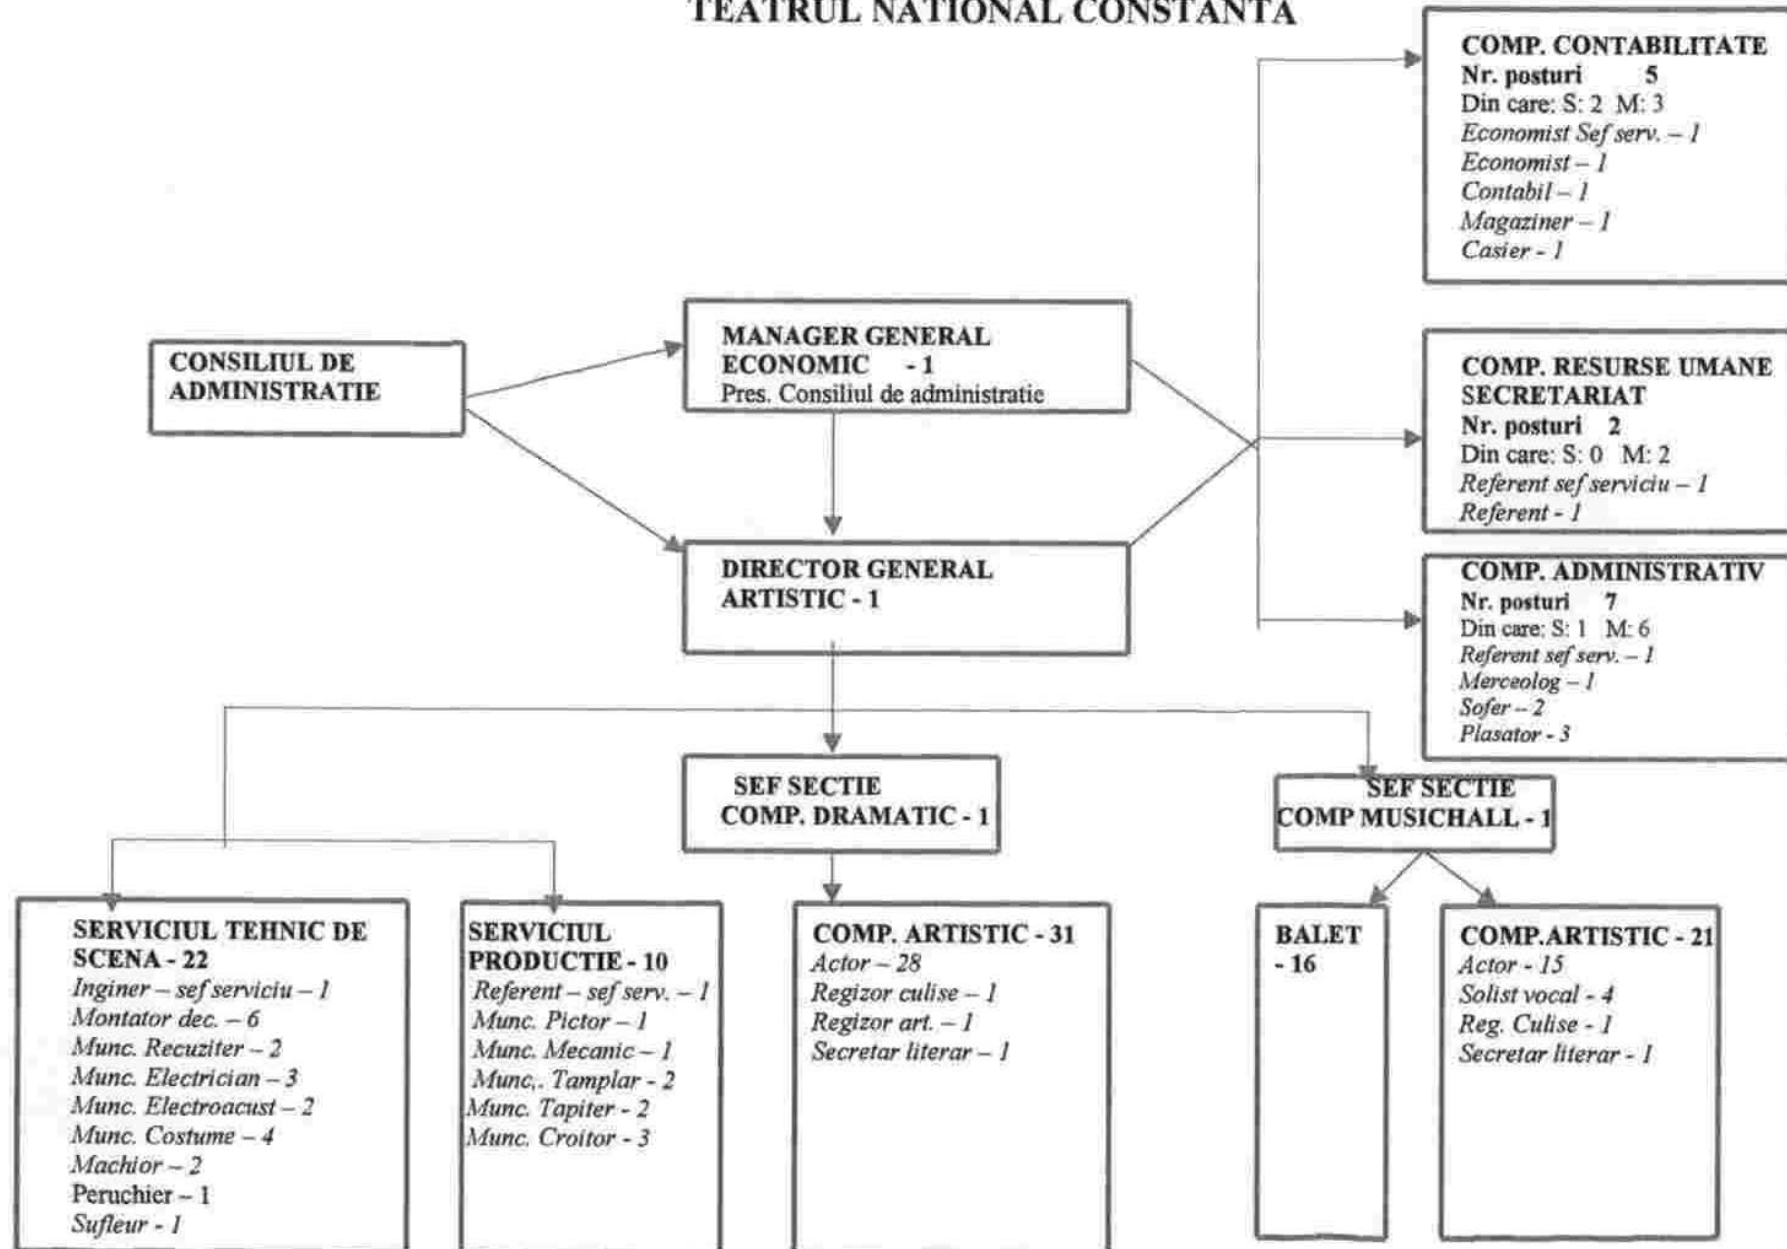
TEATRUL NATIONAL CONSTANTA

COMP. CONTABILITATE
Nr. posturi 5
Din care: S: 2 M: 3
Economist Sef serv. – 1
Economist – 1
Contabil – 1
Magaziner – 1
Casier - 1

CONSILIUL DE ADMINISTRATIE

MANAGER GENERAL ECONOMIC - 1
Pres. Consiliul de administratie

COMP. RESURSE UMANE SECRETARIAT
Nr. posturi 2
Din care: S: 0 M: 2
Referent sef serviciu – 1
Referent - 1

DIRECTOR GENERAL ARTISTIC - 1

COMP. ADMINISTRATIV
Nr. posturi 7
Din care: S: 1 M: 6
Referent sef serv. – 1
Merceolog – 1
Sofer – 2
Plasator - 3

SEF SECTIE COMP. DRAMATIC - 1

SEF SECTIE COMP MUSICHALL - 1

SERVICIUL TEHNIC DE SCENA - 22
Inginer – sef serviciu – 1
Montator dec. – 6
Munc. Recuziter – 2
Munc. Electrician – 3
Munc. Electroacust – 2
Munc. Costume – 4
Machior – 2
Peruchier – 1
Sufleur - 1

SERVICIUL PRODUCTIE - 10
Referent – sef serv. – 1
Munc. Pictor – 1
Munc. Mecanic – 1
Munc,. Tamplar - 2
Munc. Tapiter - 2
Munc. Croitor - 3

COMP. ARTISTIC - 31
Actor – 28
Regizor culise – 1
Regizor art. – 1
Secretar literar – 1

BALET - 16

COMP.ARTISTIC - 21
Actor - 15
Solist vocal - 4
Reg. Culise - 1
Secretar literar - 1